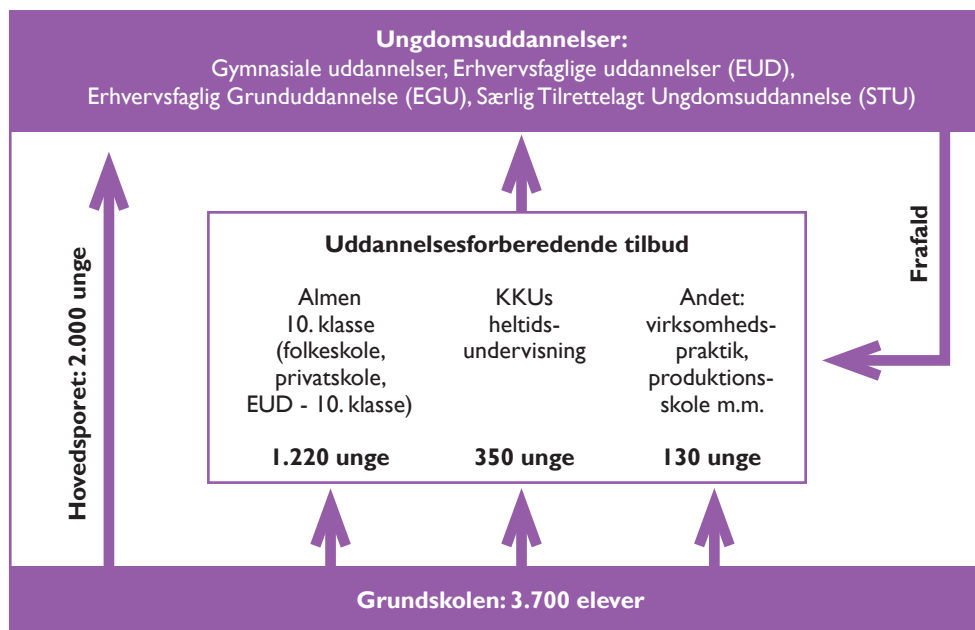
**Ungdomsuddannelser:**
Gymnasiale uddannelser, Erhvervsfaglige uddannelser (EUD), Erhvervsfaglig Grunduddannelse (EGU), Særlig Tilrettelagt Ungdomsuddannelse (STU)

Hovedsporet: 2.000 unge

Frafald

**Uddannelsesforberedende tilbud**

Almen
10. klasse
(folkeskole,
privatskole,
EUD - 10. klasse)

**1.220 unge**

KKUs
heltids-
undervisning

**350 unge**

Andet:
virksomheds-
praktik,
produktions-
skole m.m.

**130 unge**

**Grundskolen: 3.700 elever**